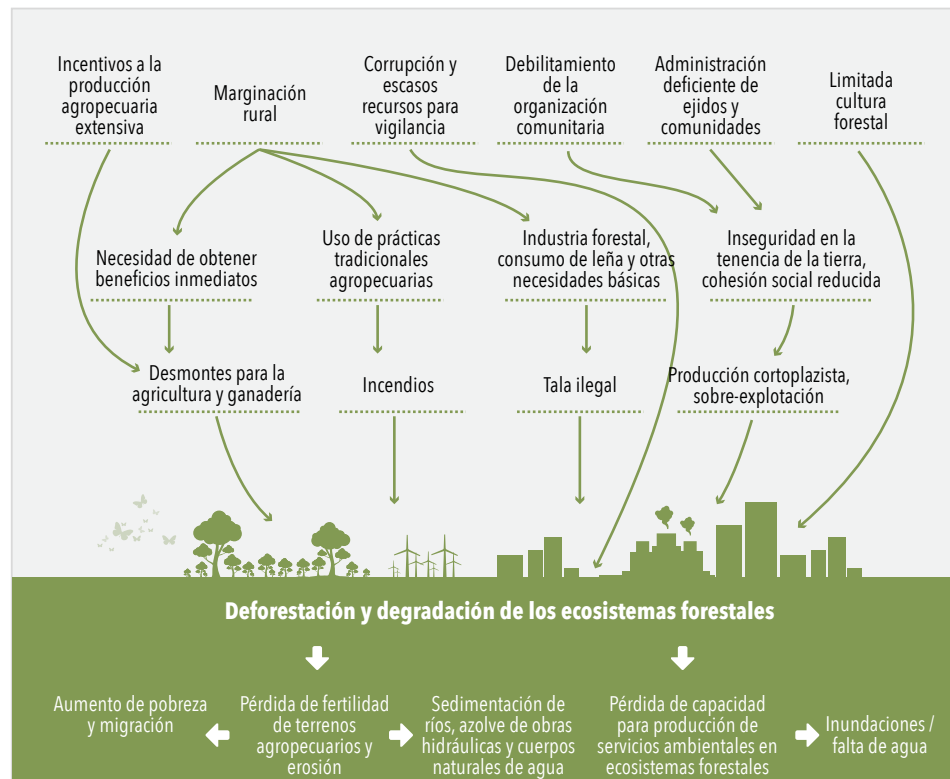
Incentivos a la producción agropecuaria extensiva

Marginación rural

Corrupción y escasos recursos para vigilancia

Debilitamiento de la organización comunitaria

Administración deficiente de ejidos y comunidades

Limitada cultura forestal

Necesidad de obtener beneficios inmediatos

Uso de prácticas tradicionales agropecuarias

Industria forestal, consumo de leña y otras necesidades básicas

Inseguridad en la tenencia de la tierra, cohesión social reducida

Desmontes para la agricultura y ganadería

Incendios

Tala ilegal

Producción cortoplazista, sobre-explotación

Deforestación y degradación de los ecosistemas forestales

Aumento de pobreza y migración

Pérdida de fertilidad de terrenos agropecuarios y erosión

Sedimentación de ríos, azolve de obras hidráulicas y cuerpos naturales de agua

Pérdida de capacidad para producción de servicios ambientales en ecosistemas forestales

Inundaciones / falta de agua